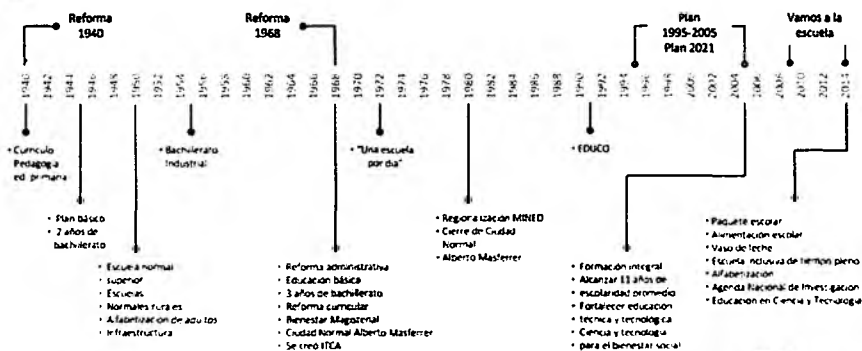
Reforma 1940

Reforma 1968

Plan 1995-2005 Plan 2021

Vamos a la escuela

1940 1942 1944 1946 1948 1950 1952 1954 1956 1958 1960 1962 1964 1966 1968 1970 1972 1974 1976 1978 1980 1982 1984 1986 1988 1990 1992 1994 1996 1998 2000 2002 2004 2006 2008 2010 2012 2014

• Currículo Pedagógico ed. primaria

• Plan básico
• 2 años de bachillerato

• Escuela normal superior
• Escuelas Normales rurales
• Alfabetización de adultos
• Infraestructura

• Bachillerato Industrial

• Reforma administrativa
• Educación básica
• 3 años de bachillerato
• Reforma curricular
• Bienestar Magisterial
• Ciudad Normal Alberto Masferrer
• Se creó ITCA

• "Una escuela por día"

• Regionalización MINED
• Cierre de Ciudad Normal
• Alberto Masferrer

• EDUCO

• Formación integral
• Alcanzar 11 años de escolaridad promedio
• Fortalecer educación técnica y tecnológica
• Ciencia y tecnología para el bienestar social

• Paquete escolar
• Alimentación escolar
• Vaso de leche
• Escuela inclusiva de tiempo pleno
• Alfabetización
• Agenda Nacional de Investigación
• Educación en Ciencia y Tecnología